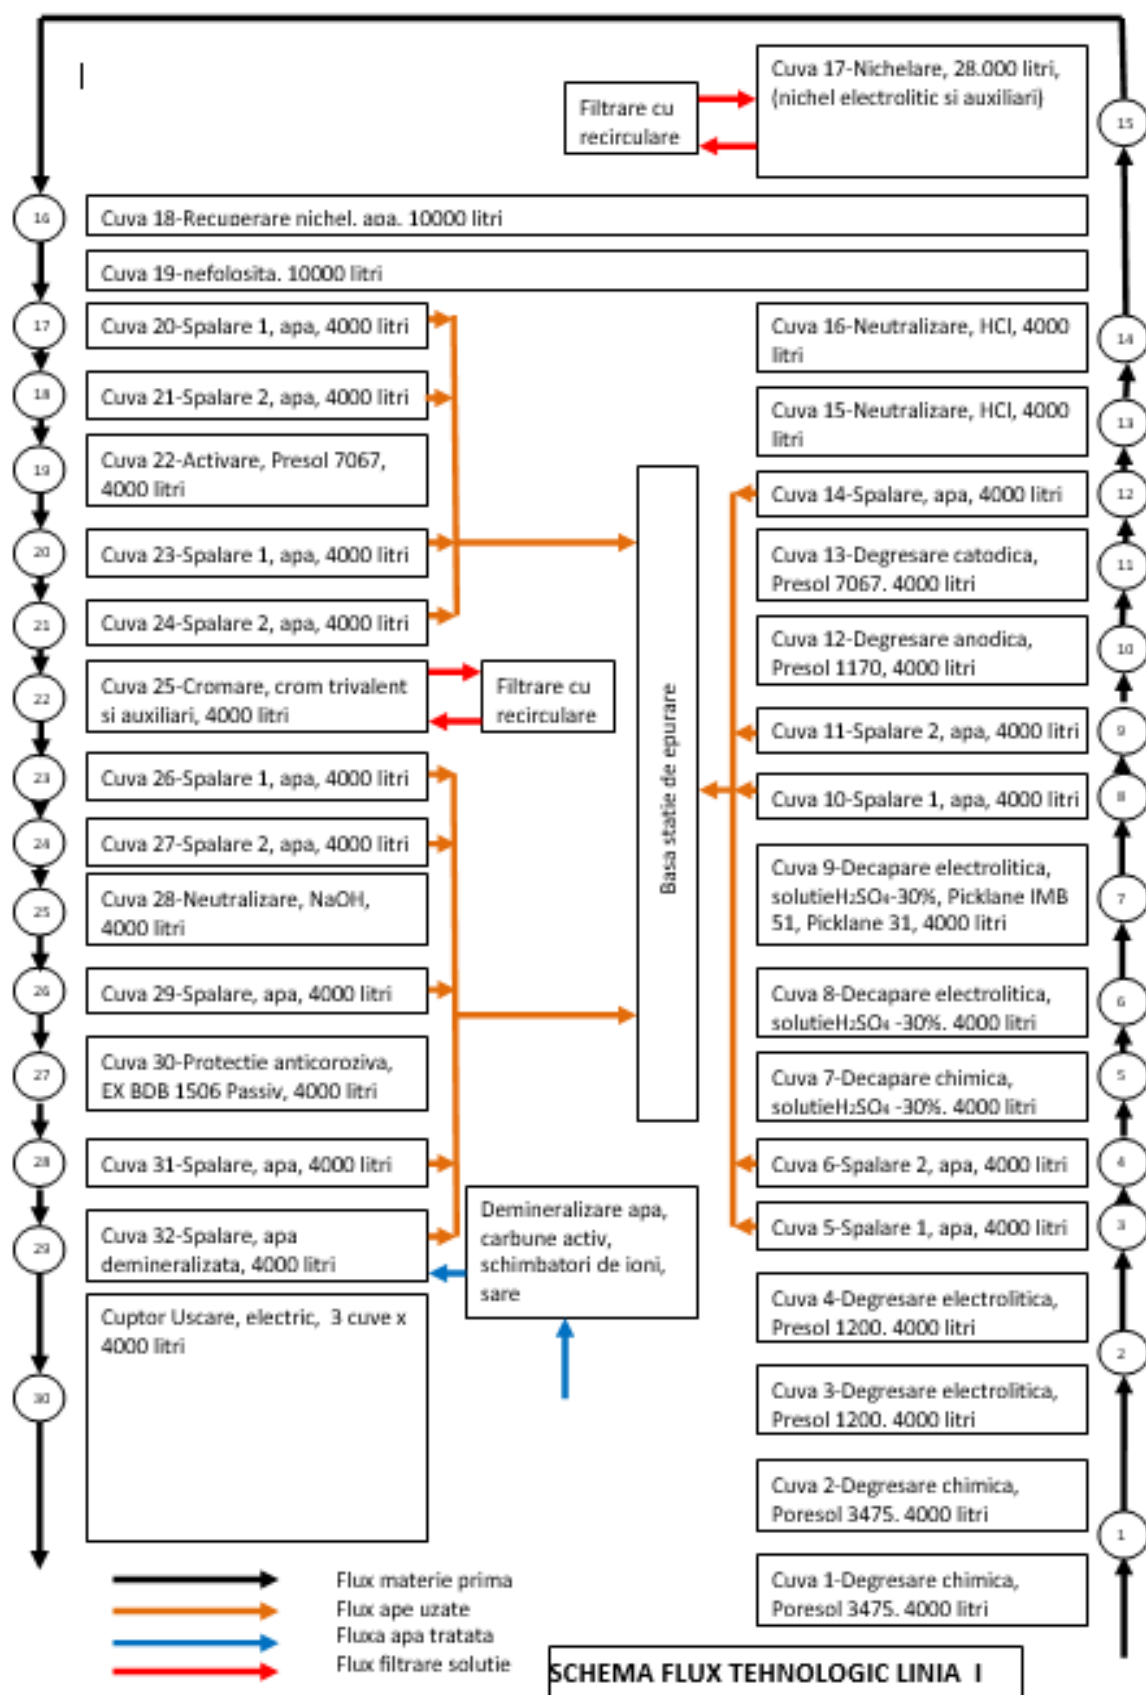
Filtrare cu recirculare

Cuva 17-Nichelare, 28.000 litri, (nichel electrolitic si auxiliari)

15

16

Cuva 18-Recuperare nichel. apa. 10000 litri

Cuva 19-nefolosita. 10000 litri

17

Cuva 20-Spalare 1, apa, 4000 litri

Cuva 16-Neutralizare, HCl, 4000 litri

14

18

Cuva 21-Spalare 2, apa, 4000 litri

Cuva 15-Neutralizare, HCl, 4000 litri

13

19

Cuva 22-Activare, Presol 7067, 4000 litri

Cuva 14-Spalare, apa, 4000 litri

12

20

Cuva 23-Spalare 1, apa, 4000 litri

Cuva 13-Degresare catodica, Presol 7067. 4000 litri

11

21

Cuva 24-Spalare 2, apa, 4000 litri

Cuva 12-Degresare anodica, Presol 1170, 4000 litri

10

22

Cuva 25-Cromare, crom trivalent si auxiliari, 4000 litri

Filtrare cu recirculare

Basa statie de epurare

Cuva 11-Spalare 2, apa, 4000 litri

9

23

Cuva 26-Spalare 1, apa, 4000 litri

Cuva 10-Spalare 1, apa, 4000 litri

8

24

Cuva 27-Spalare 2, apa, 4000 litri

25

Cuva 28-Neutralizare, NaOH, 4000 litri

Cuva 9-Decapare electrolitica, solutie$H_2SO_4$-30%, Picklane IMB 51, Picklane 31, 4000 litri

7

26

Cuva 29-Spalare, apa, 4000 litri

Cuva 8-Decapare electrolitica, solutie$H_2SO_4$ -30%. 4000 litri

6

27

Cuva 30-Protectie anticoroziva, EX BDB 1506 Passiv, 4000 litri

Cuva 7-Decapare chimica, solutie$H_2SO_4$ -30%. 4000 litri

5

28

Cuva 31-Spalare, apa, 4000 litri

Cuva 6-Spalare 2, apa, 4000 litri

4

29

Cuva 32-Spalare, apa demineralizata, 4000 litri

Demineralizare apa, carbune activ, schimbatori de ioni, sare

Cuva 5-Spalare 1, apa, 4000 litri

3

Cuptor Uscare, electric, 3 cuve x 4000 litri

Cuva 4-Degresare electrolitica, Presol 1200. 4000 litri

2

30

Cuva 3-Degresare electrolitica, Presol 1200. 4000 litri

Cuva 2-Degresare chimica, Poresol 3475. 4000 litri

1

Cuva 1-Degresare chimica, Poresol 3475. 4000 litri

Flux materie prima
Flux ape uzate
Fluxa apa tratata
Flux filtrare solutie

SCHEMA FLUX TEHNOLOGIC LINIA I